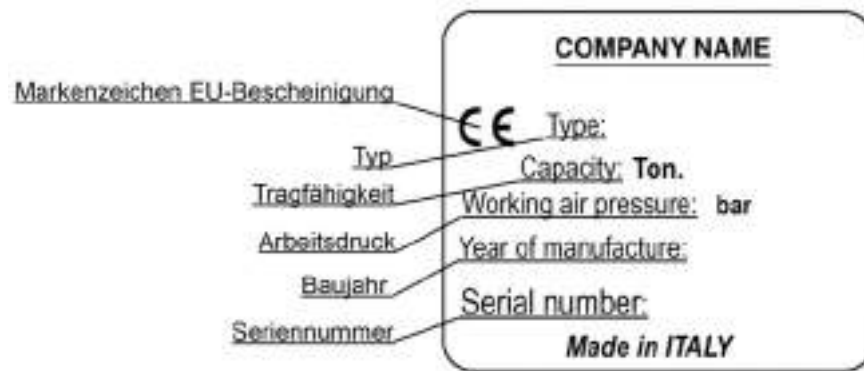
COMPANY NAME

Markenzeichen EU-Bescheinigung

CE Type:

Typ

Capacity: Ton.

Tragfähigkeit

Working air pressure: bar

Arbeitsdruck

Year of manufacture:

Baujahr

Serial number:

Seriennummer

Made in ITALY